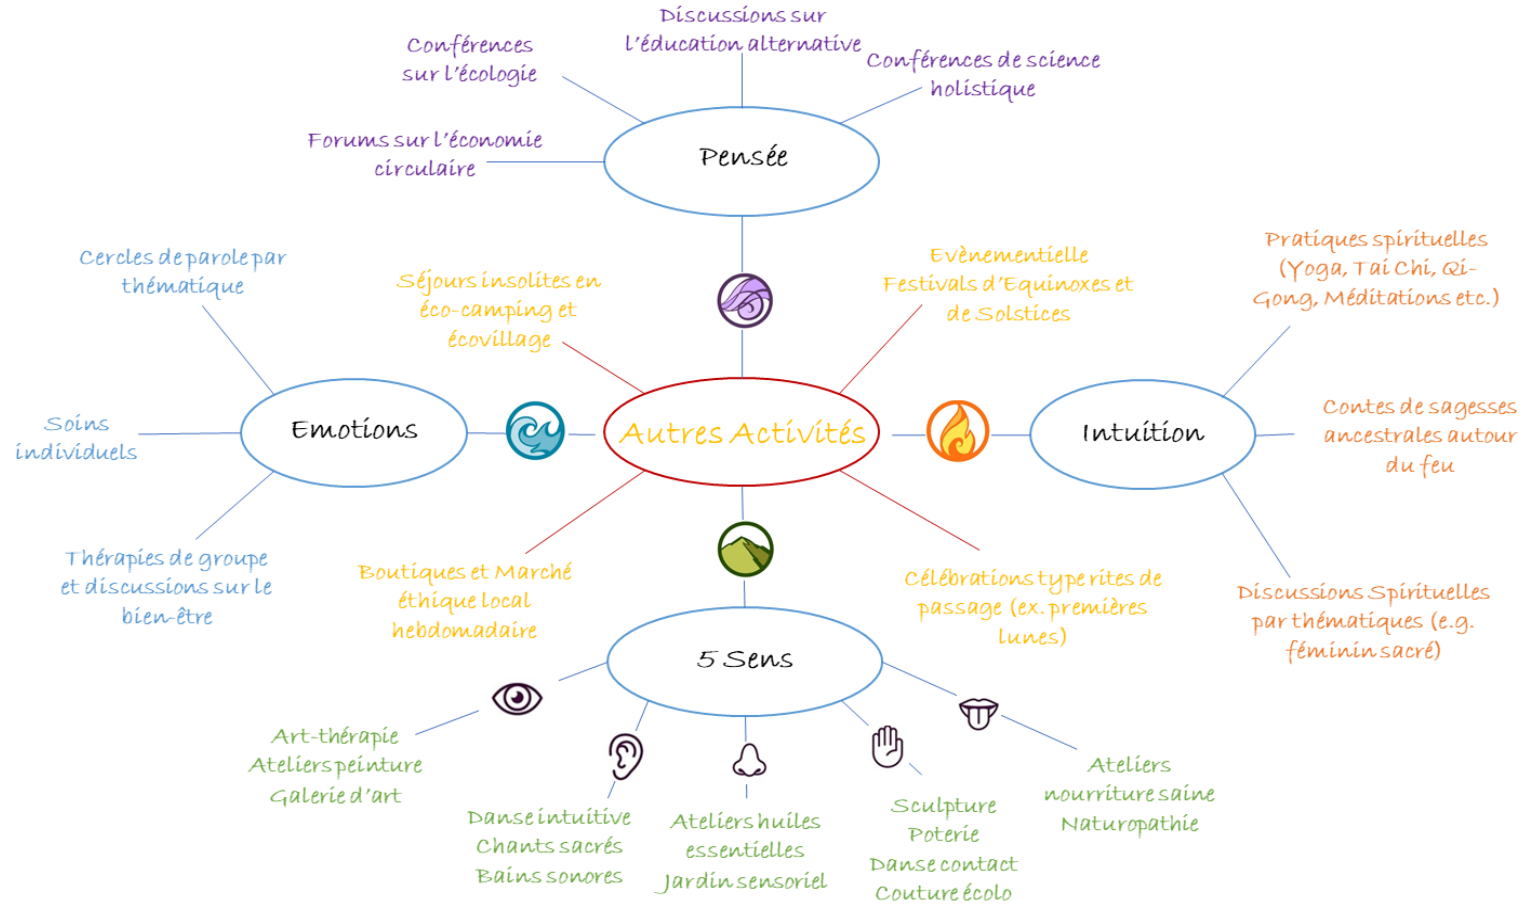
Discussions sur l'éducation alternative

Conférences sur l'écologie

Conférences de science holistique

Forums sur l'économie circulaire

Pensée

Cercles de parole par thématique

Séjours insolites en éco-camping et écovillage

Evènementielle Festivals d'Equinoxes et de Solstices

Pratiques spirituelles (Yoga, Tai Chi, Qi-Gong, Méditations etc.)

Soins individuels

Emotions

Autres Activités

Intuition

Contes de sagesses ancestrales autour du feu

Thérapies de groupe et discussions sur le bien-être

Boutiques et Marché éthique local hebdomadaire

Célébrations type rites de passage (ex. premières lunes)

Discussions Spirituelles par thématiques (e.g. féminin sacré)

5 Sens

Art-thérapie Ateliers peinture Galerie d'art

Danse intuitive Chants sacrés Bains sonores

Ateliers huiles essentielles Jardin sensoriel

Sculpture Poterie Danse contact Couture écolo

Ateliers nourriture saine Naturopathie